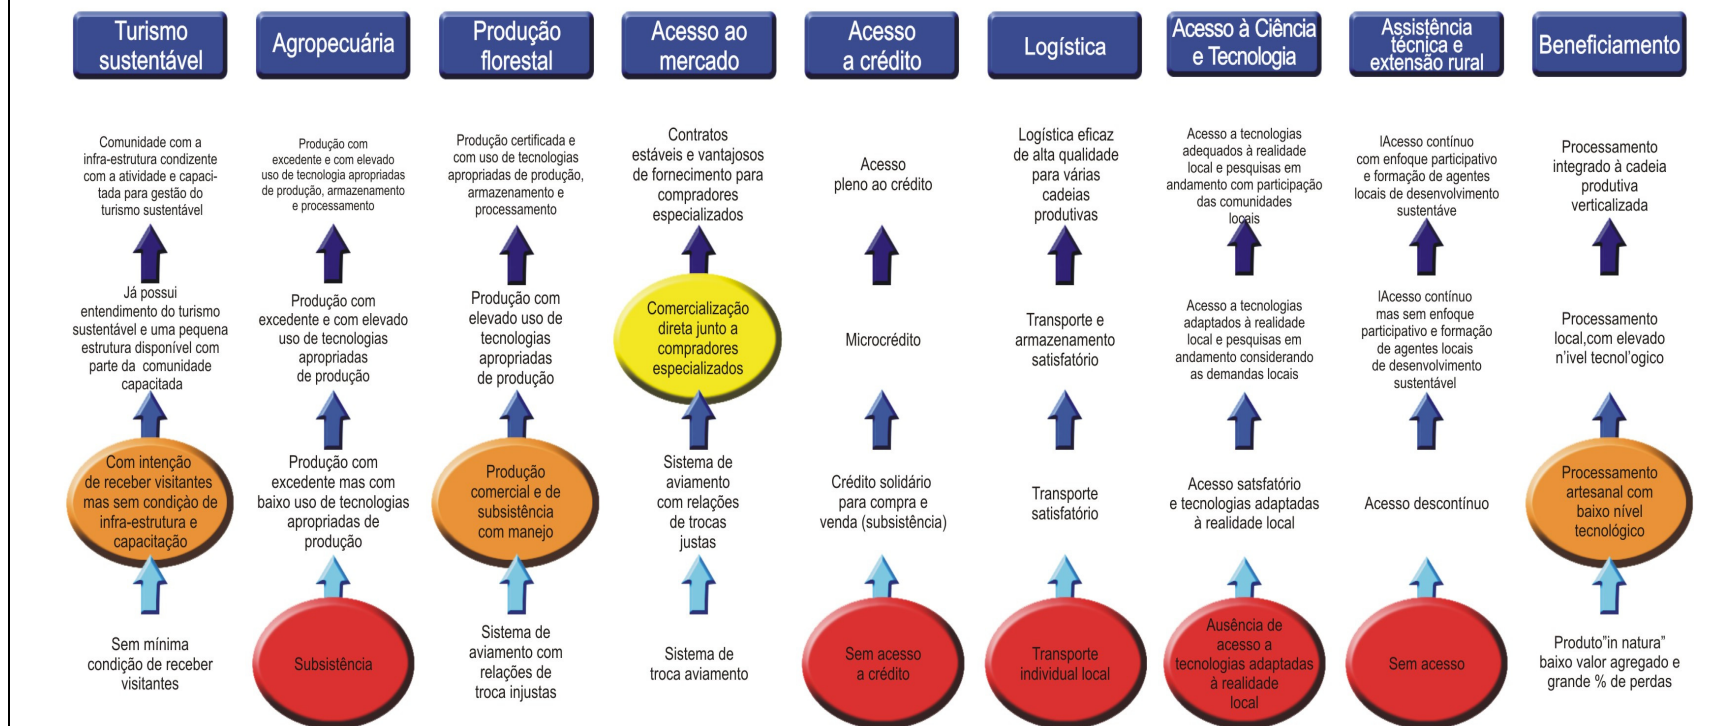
Turismo sustentável

Comunidade com a infra-estrutura condizente com a atividade e capacitada para gestão do turismo sustentável

Já possui entendimento do turismo sustentável e uma pequena estrutura disponível com parte da comunidade capacitada

Com intenção de receber visitantes mas sem condição de infra-estrutura e capacitação

Sem mínima condição de receber visitantes

Agropecuária

Produção com excedente e com elevado uso de tecnologia apropriadas de produção, armazenamento e processamento

Produção com excedente e com elevado uso de tecnologias apropriadas de produção

Produção com excedente mas com baixo uso de tecnologias apropriadas de produção

Subsistência

Produção florestal

Produção certificada e com uso de tecnologias apropriadas de produção, armazenamento e processamento

Produção com elevado uso de tecnologias apropriadas de produção

Produção comercial e de subsistência com manejo

Sistema de aviamento com relações de troca injustas

Acesso ao mercado

Contratos estáveis e vantajosos de fornecimento para compradores especializados

Comercialização direta junto a compradores especializados

Sistema de aviamento com relações de trocas justas

Sistema de troca aviamento

Acesso a crédito

Acesso pleno ao crédito

Microcrédito

Crédito solidário para compra e venda (subsistência)

Sem acesso a crédito

Logística

Logística eficaz de alta qualidade para várias cadeias produtivas

Transporte e armazenamento satisfatório

Transporte satisfatório

Transporte individual local

Acesso à Ciência e Tecnologia

Acesso a tecnologias adequados à realidade local e pesquisas em andamento com participação das comunidades locais

Acesso a tecnologias adaptados à realidade local e pesquisas em andamento considerando as demandas locais

Acesso satisfatório e tecnologias adaptadas à realidade local

Ausência de acesso a tecnologias adaptadas à realidade local

Assistência técnica e extensão rural

lAcesso contínuo com enfoque participativo e formação de agentes locais de desenvolvimento sustentáve

lAcesso contínuo mas sem enfoque participativo e formação de agentes locais de desenvolvimento sustentável

Acesso descontínuo

Sem acesso

Beneficiamento

Processamento integrado à cadeia produtiva verticalizada

Processamento local,com elevado n'ivel tecnol'ogico

Processamento artesanal com baixo nível tecnológico

Produto"in natura" baixo valor agregado e grande % de perdas